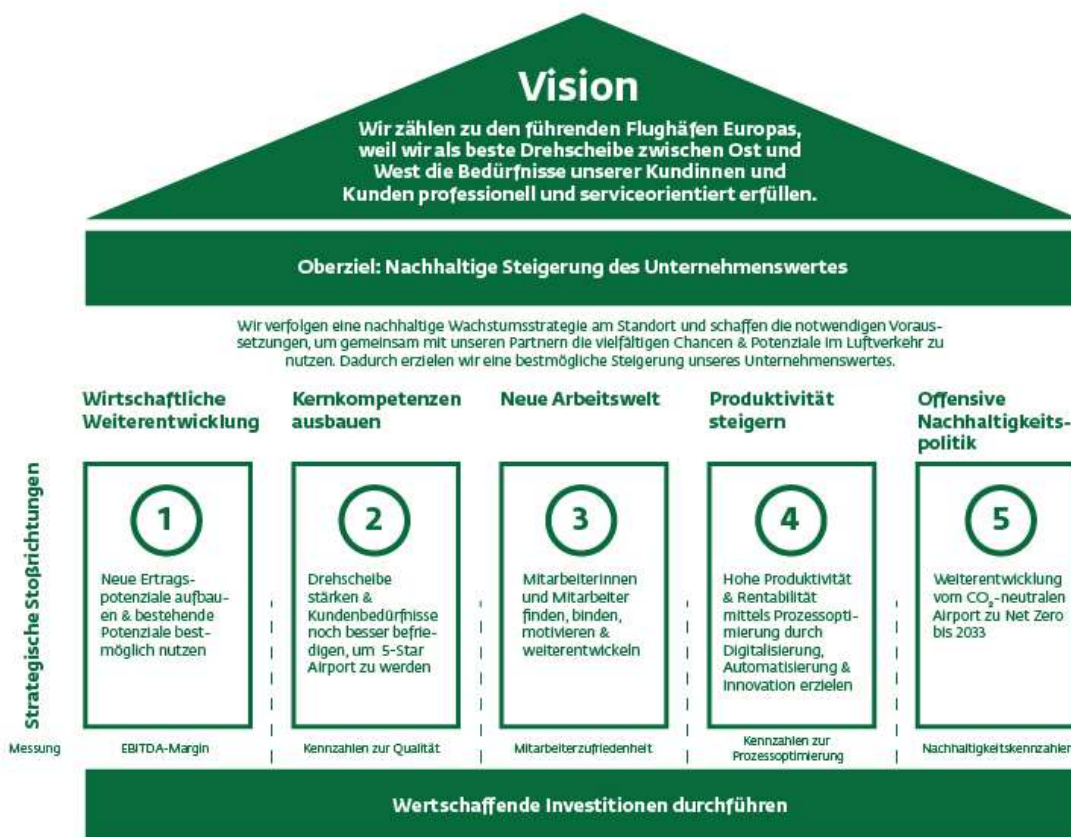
Vision

Wir zählen zu den führenden Flughäfen Europas, weil wir als beste Drehscheibe zwischen Ost und West die Bedürfnisse unserer Kundinnen und Kunden professionell und serviceorientiert erfüllen.

Oberziel: Nachhaltige Steigerung des Unternehmenswertes

Wir verfolgen eine nachhaltige Wachstumsstrategie am Standort und schaffen die notwendigen Voraussetzungen, um gemeinsam mit unseren Partnern die vielfältigen Chancen & Potenziale im Luftverkehr zu nutzen. Dadurch erzielen wir eine bestmögliche Steigerung unseres Unternehmenswertes.

Strategische Stoßrichtungen

Wirtschaftliche Weiterentwicklung

1

Neue Ertragspotenziale aufbauen & bestehende Potenziale bestmöglich nutzen

Kernkompetenzen ausbauen

2

Drehscheibe stärken & Kundenbedürfnisse noch besser befriedigen, um 5-Star Airport zu werden

Neue Arbeitswelt

3

Mitarbeiterinnen und Mitarbeiter finden, binden, motivieren & weiterentwickeln

Produktivität steigern

4

Hohe Produktivität & Rentabilität mittels Prozessoptimierung durch Digitalisierung, Automatisierung & Innovation erzielen

Offensive Nachhaltigkeitspolitik

5

Weiterentwicklung vom $CO_2$-neutralen Airport zu Net Zero bis 2033

Messung

EBITDA-Margin

Kennzahlen zur Qualität

Mitarbeiterzufriedenheit

Kennzahlen zur Prozessoptimierung

Nachhaltigkeitskennzahlen

Wertschaffende Investitionen durchführen